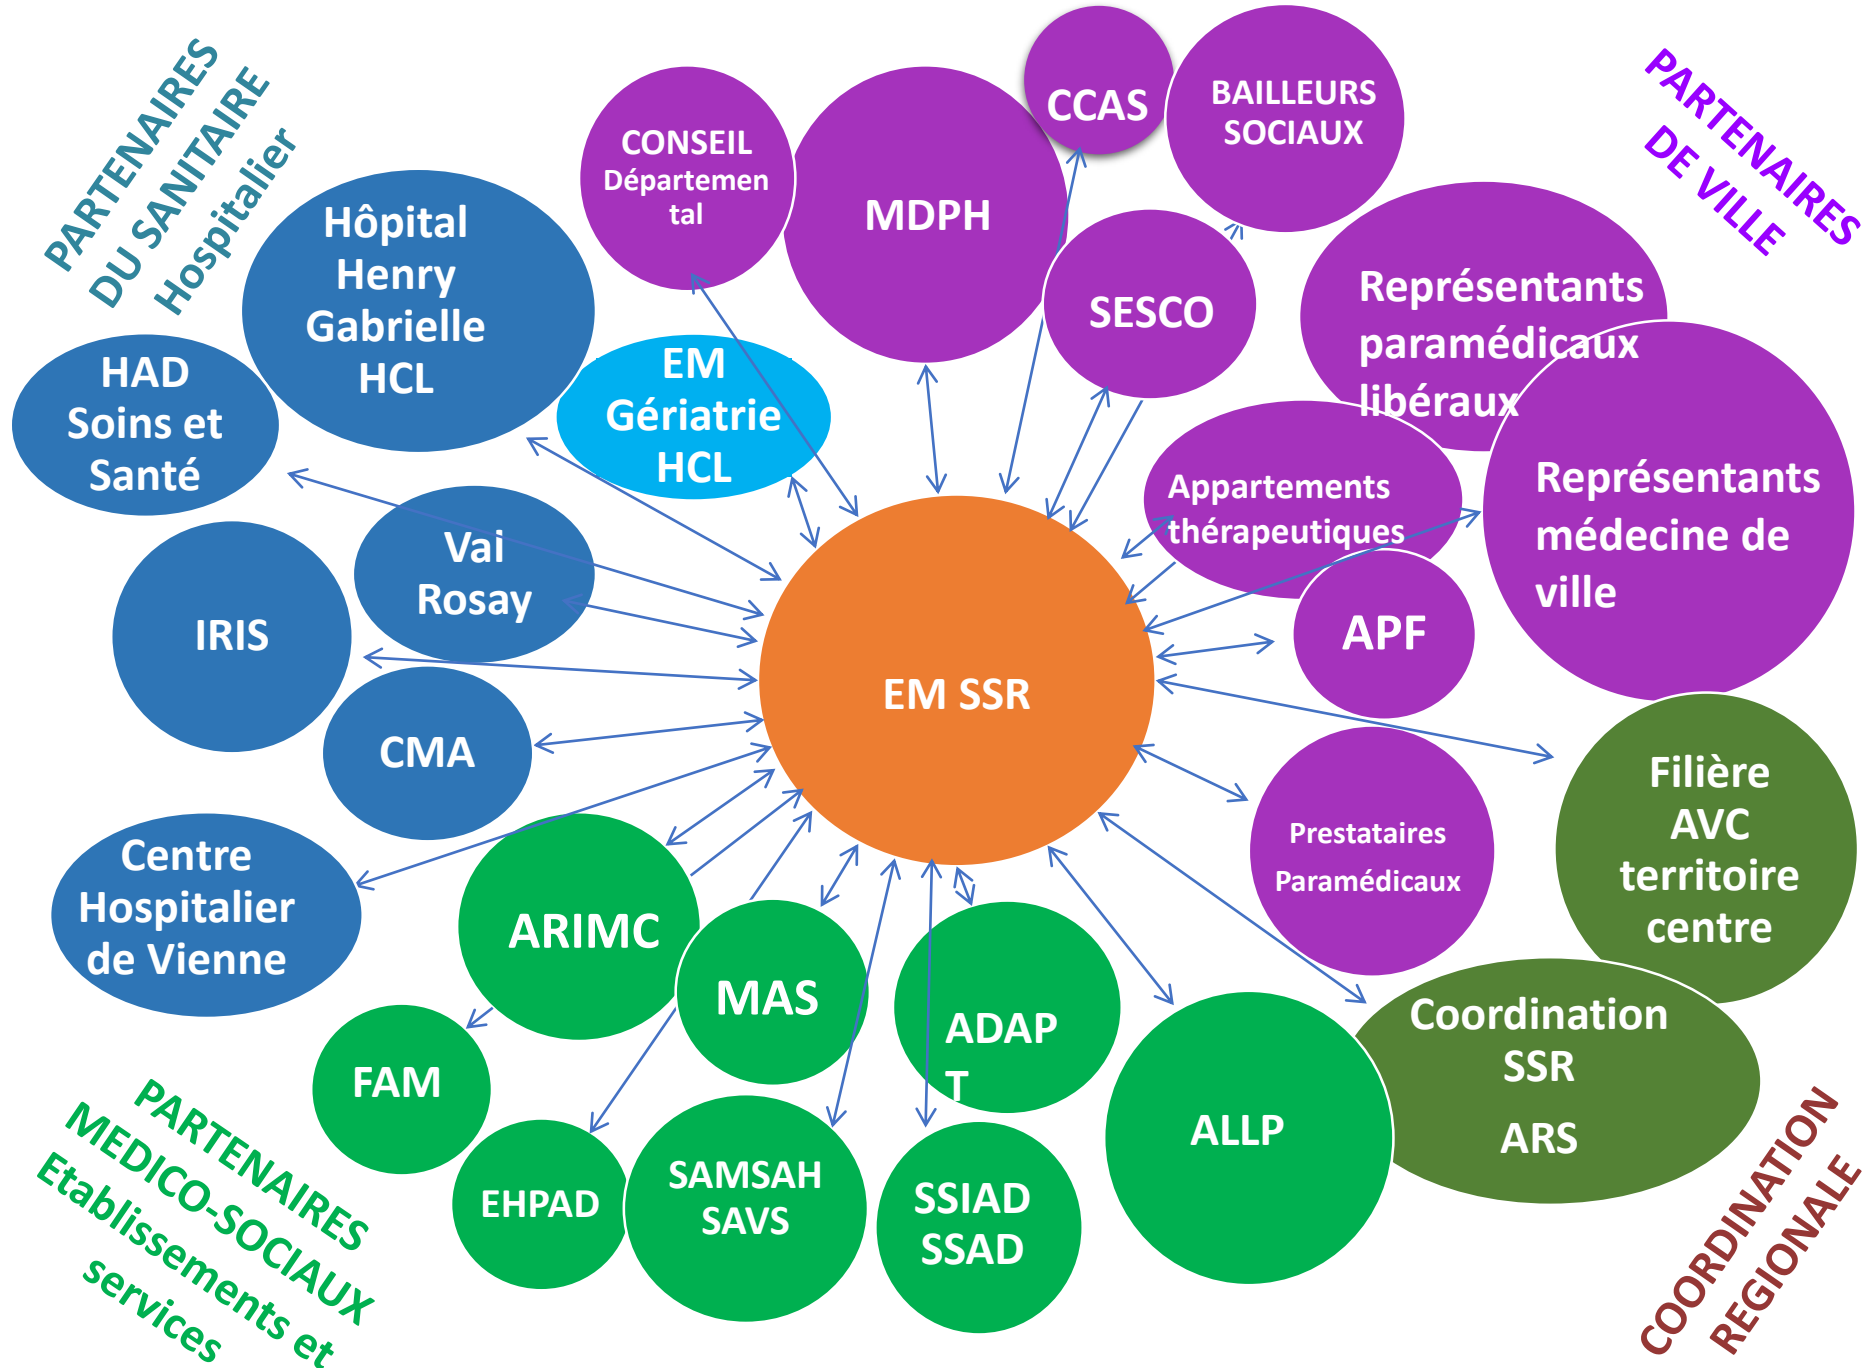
PARTENAIRES DU SANITAIRE Hospitalier

CONSEIL Départemental

MDPH

CCAS

BAILLEURS SOCIAUX

PARTENAIRES DE VILLE

Hôpital Henry Gabrielle HCL

HAD Soins et Santé

EM Gériatrie HCL

SESCO

Représentants paramédicaux libéraux

Représentants médecine de ville

Appartements thérapeutiques

Vai Rosay

IRIS

APF

EM SSR

CMA

Centre Hospitalier de Vienne

Prestataires Paramédicaux

Filière AVC territoire centre

ARIMC

MAS

ADAPT

ALLP

Coordination SSR

ARS

FAM

EHPAD

SAMSAH SAVS

SSIAD SSAD

PARTENAIRES MEDICO-SOCIAUX Etablissements et services

COORDINATION REGIONALE